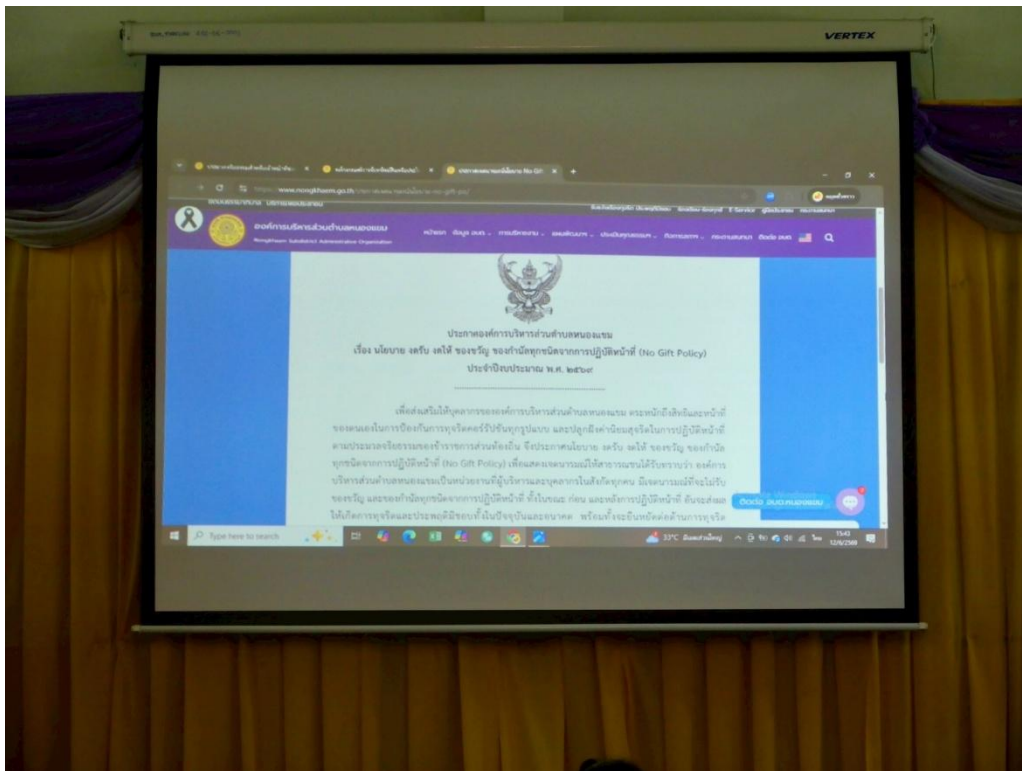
VERTEX

https://www.nongkhaem.go.th

องค์การบริหารส่วนตำบลหนองแขม

Nongkhaem Subdistrict Administrative Organization

ประกาศองค์การบริหารส่วนตำบลหนองแขม

เรื่อง นโยบาย งดรับ งดให้ ของขวัญ ของกำนัลทุกชนิดจากการปฏิบัติหน้าที่ (No Gift Policy)

ประจำปีงบประมาณ พ.ศ. ๒๕๖๙

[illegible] (No Gift Policy) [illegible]

ติดต่อ อบต.หนองแขม

Type here to search

33°C

15:43
12/6/2568